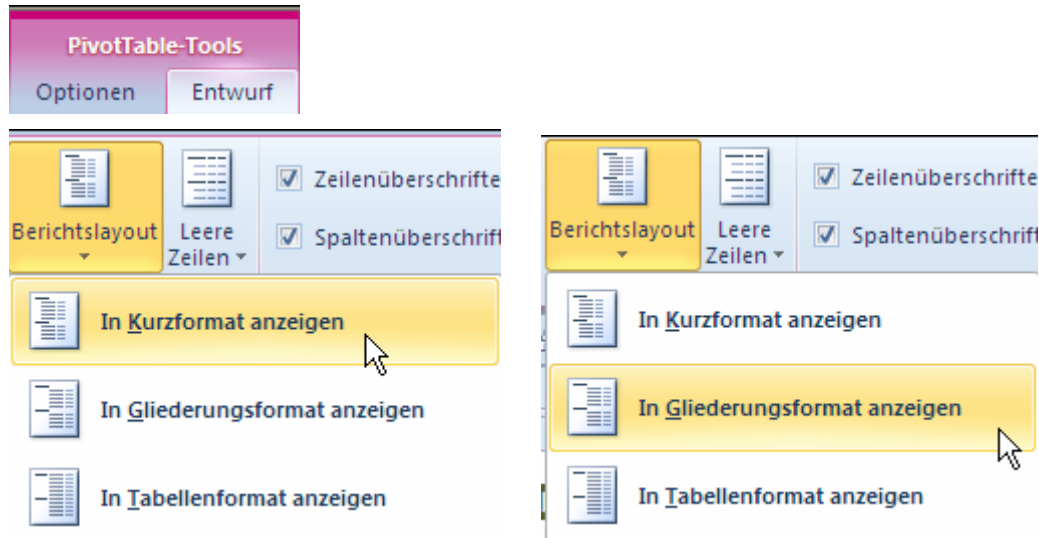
PivotTable-Tools

Optionen

Entwurf

Berichtslayout

Leere Zeilen

Zeilenüberschrifte

Spaltenüberschrift

In Kurzformat anzeigen

In Gliederungsformat anzeigen

In Tabellenformat anzeigen

Berichtslayout

Leere Zeilen

Zeilenüberschrifte

Spaltenüberschrift

In Kurzformat anzeigen

In Gliederungsformat anzeigen

In Tabellenformat anzeigen